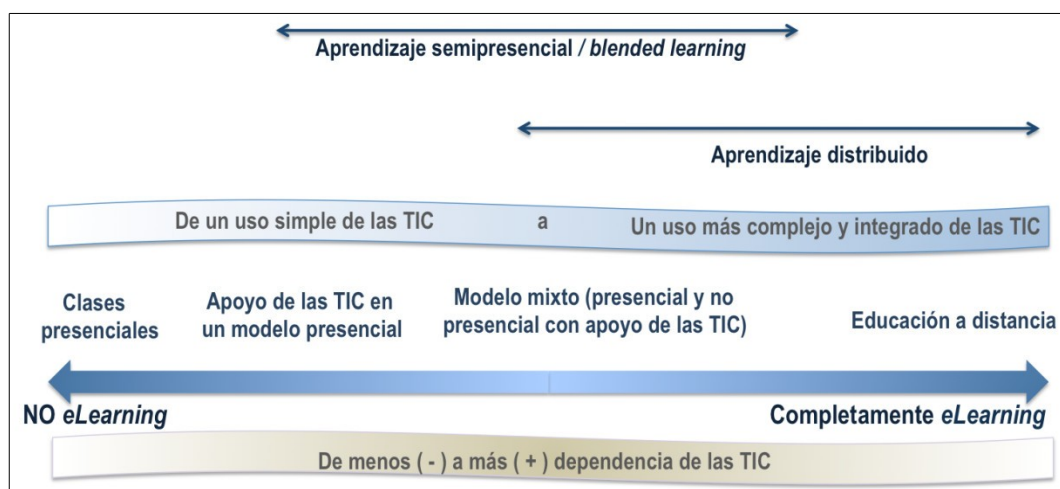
Aprendizaje semipresencial / *blended learning*

Aprendizaje distribuido

De un uso simple de las TIC a Un uso más complejo y integrado de las TIC

Clases presenciales

Apoyo de las TIC en un modelo presencial

Modelo mixto (presencial y no presencial con apoyo de las TIC)

Educación a distancia

NO *eLearning*

Completamente *eLearning*

De menos ( - ) a más ( + ) dependencia de las TIC